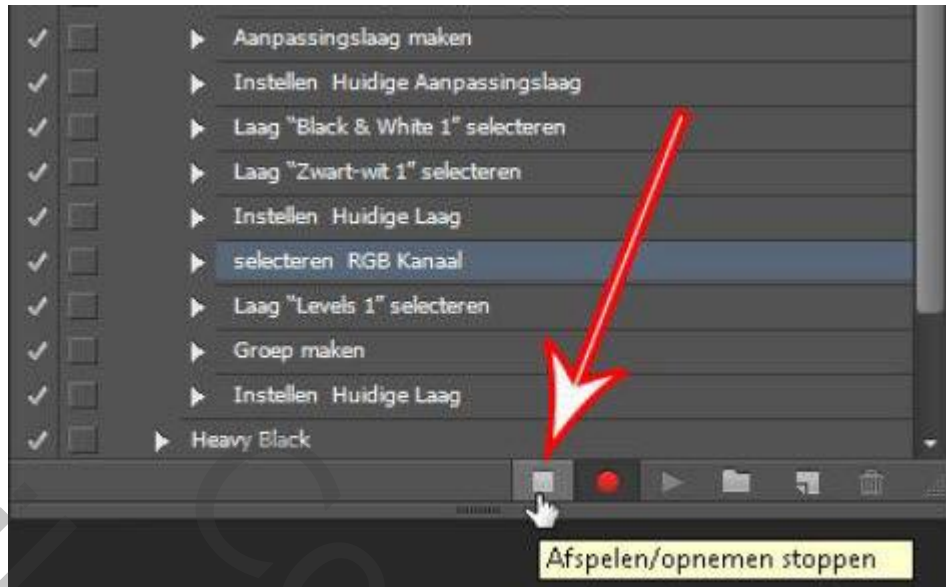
Aanpassingslaag maken
Instellen Huidige Aanpassingslaag
Laag "Black & White 1" selecteren
Laag "Zwart-wit 1" selecteren
Instellen Huidige Laag
selecteren RGB Kanaal
Laag "Levels 1" selecteren
Groep maken
Instellen Huidige Laag
Heavy Black
Afspelen/opnemen stoppen